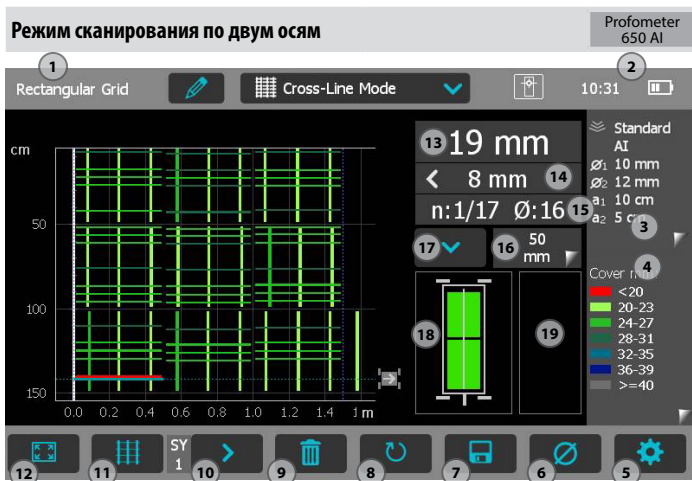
Режим сканирования по двум осям

Profometer 650 AI

1
Rectangular Grid
Cross-Line Mode
2
10:31

cm
50
100
150
0.0 0.2 0.4 0.6 0.8 1.0 1.2 1.4 1 m

13 19 mm
< 8 mm 14
n:1/17 Ø:16 15
17
16 50 mm
18
19

Standard
AI
$\varnothing_1$ 10 mm
$\varnothing_2$ 12 mm
$a_1$ 10 cm
$a_2$ 5 cm
3
4
Cover mm
<20
20-23
24-27
28-31
32-35
36-39
>=40

12
11
SY 1
10
9
8
7
6
5